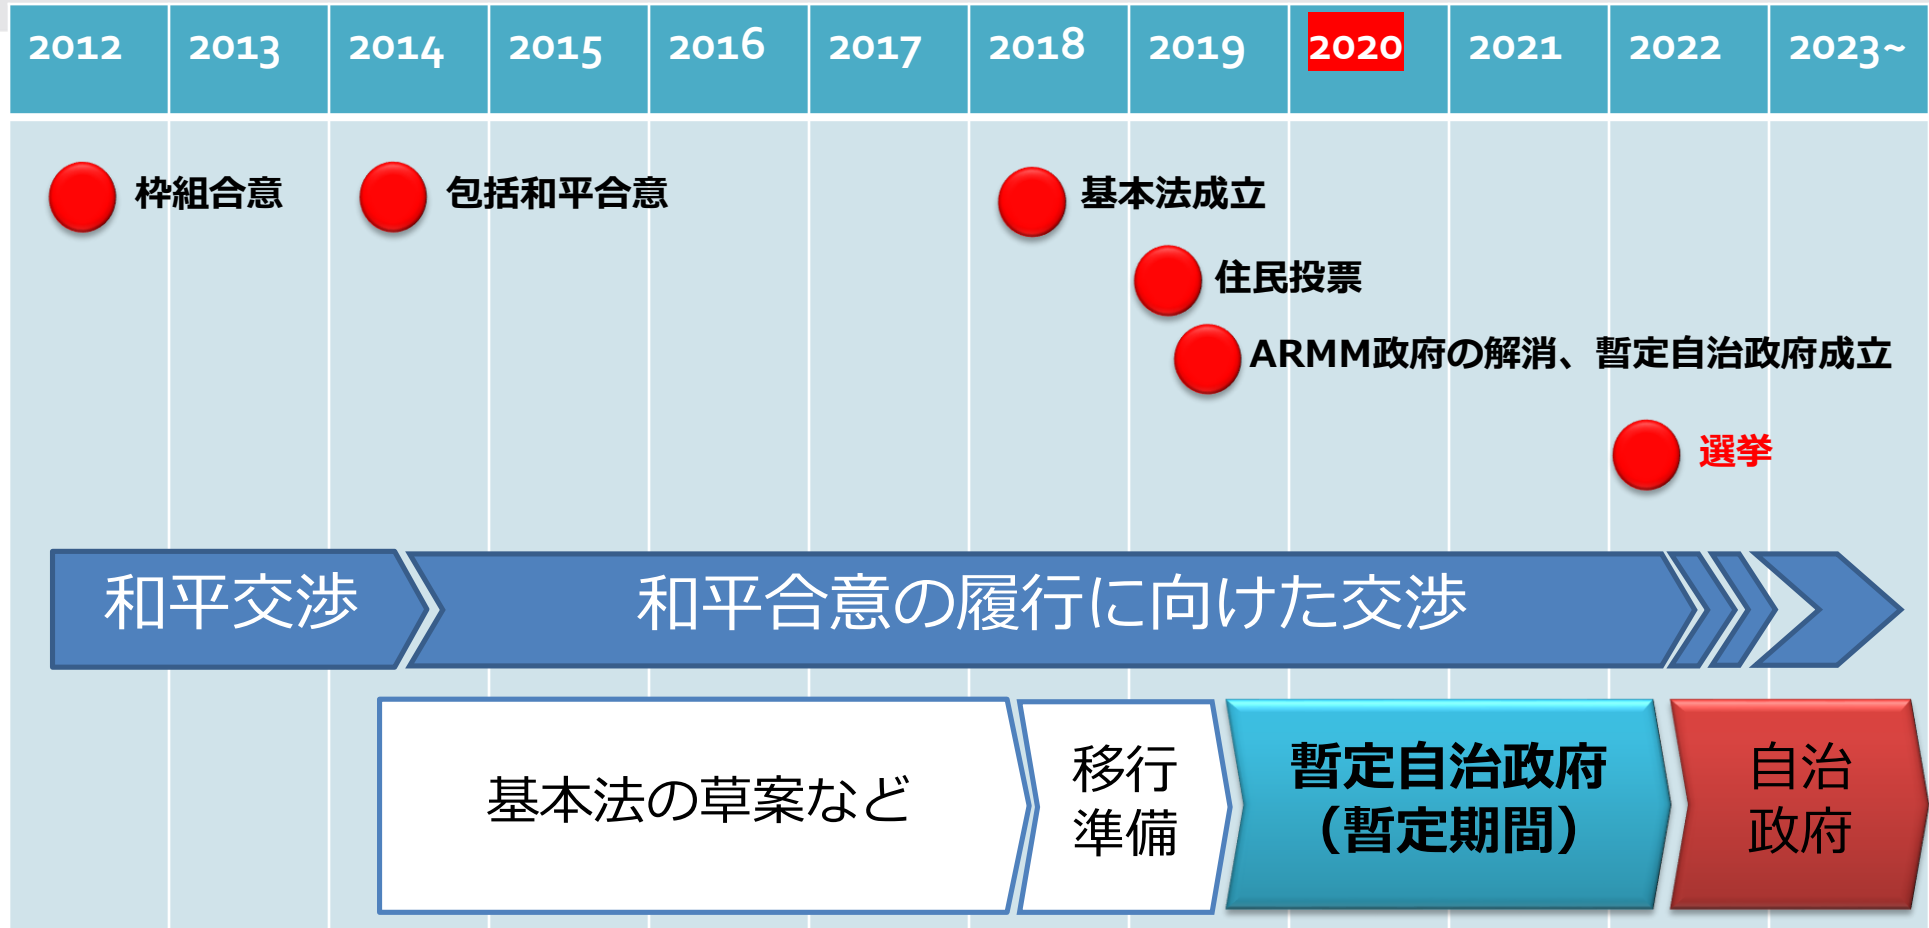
| 2012 | 2013 | 2014 | 2015 | 2016 | 2017 | 2018 | 2019 | 2020 | 2021 | 2022 | 2023~ |
|---|---|---|---|---|---|---|---|---|---|---|---|

枠組合意

包括和平合意

基本法成立

住民投票

ARMM政府の解消、暫定自治政府成立

選挙

和平交渉

和平合意の履行に向けた交渉

基本法の草案など

移行準備

暫定自治政府（暫定期間）

自治政府